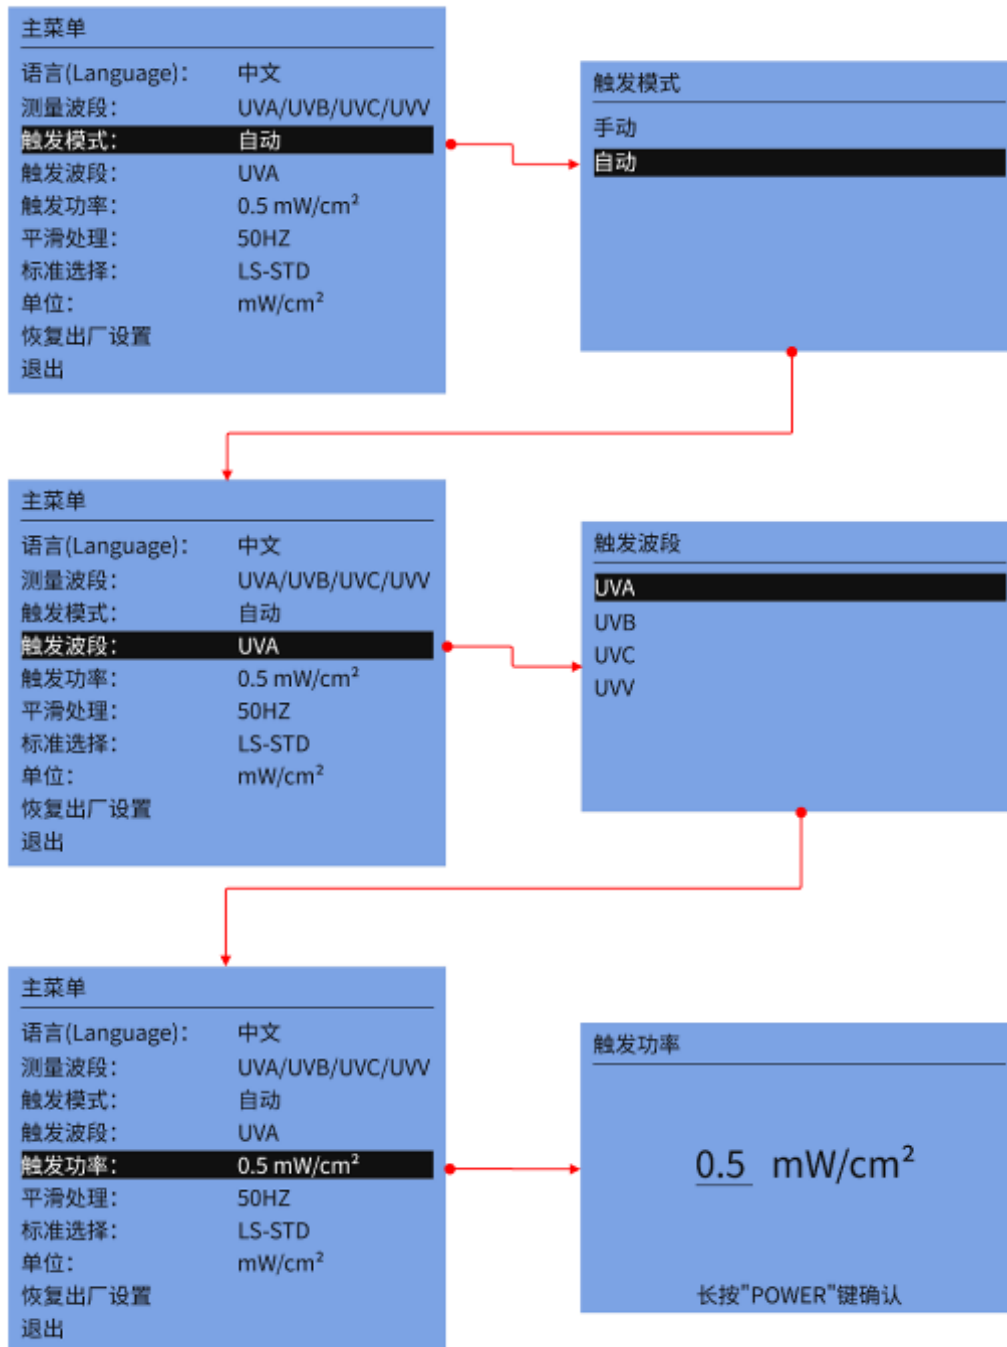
主菜单

| | |
|---|---|
| 语言(Language): | 中文 |
| 测量波段: | UVA/UVB/UVC/UVV |
| 触发模式: | 自动 |
| 触发波段: | UVA |
| 触发功率: | 0.5 mW/cm$^2$ |
| 平滑处理: | 50HZ |
| 标准选择: | LS-STD |
| 单位: | mW/cm$^2$ |

恢复出厂设置
退出

触发模式

手动
自动

主菜单

| | |
|---|---|
| 语言(Language): | 中文 |
| 测量波段: | UVA/UVB/UVC/UVV |
| 触发模式: | 自动 |
| 触发波段: | UVA |
| 触发功率: | 0.5 mW/cm$^2$ |
| 平滑处理: | 50HZ |
| 标准选择: | LS-STD |
| 单位: | mW/cm$^2$ |

恢复出厂设置
退出

触发波段

UVA
UVB
UVC
UVV

主菜单

| | |
|---|---|
| 语言(Language): | 中文 |
| 测量波段: | UVA/UVB/UVC/UVV |
| 触发模式: | 自动 |
| 触发波段: | UVA |
| 触发功率: | 0.5 mW/cm$^2$ |
| 平滑处理: | 50HZ |
| 标准选择: | LS-STD |
| 单位: | mW/cm$^2$ |

恢复出厂设置
退出

触发功率

0.5 mW/cm$^2$

长按"POWER"键确认